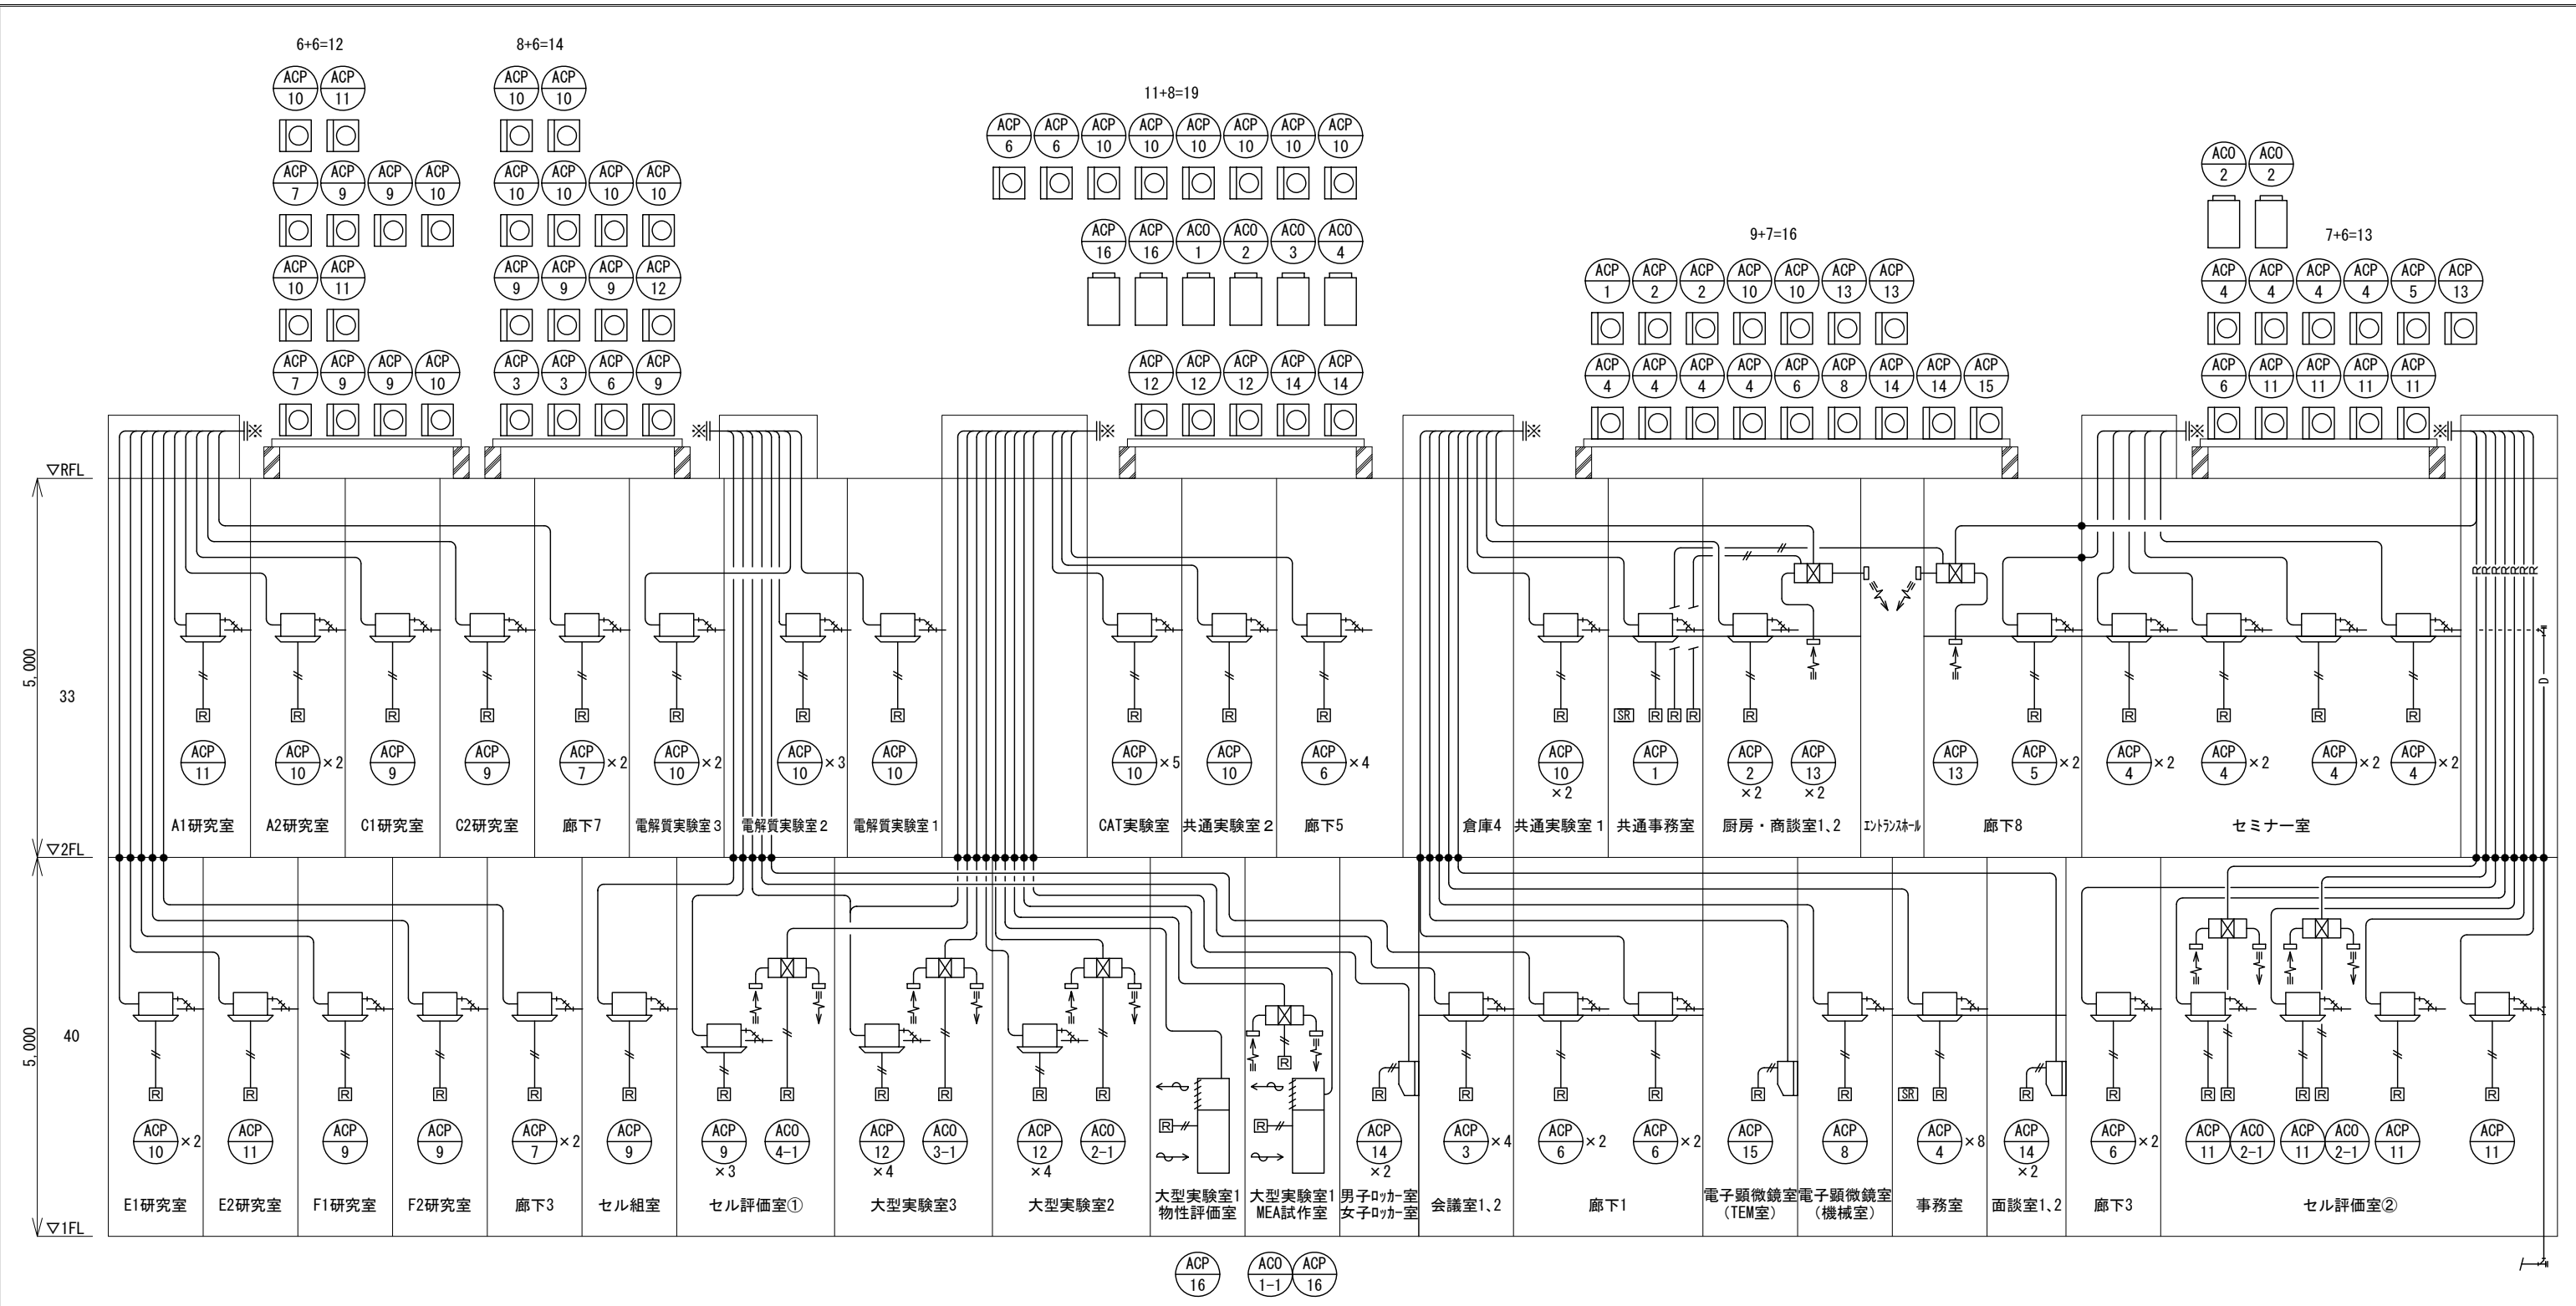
6+6=12
ACP 10 ACP 11
ACP 7 ACP 9 ACP 9 ACP 10
ACP 10 ACP 11
ACP 7 ACP 9 ACP 9 ACP 10

8+6=14
ACP 10 ACP 10
ACP 10 ACP 10 ACP 10 ACP 10
ACP 9 ACP 9 ACP 9 ACP 12
ACP 3 ACP 3 ACP 6 ACP 9

11+8=19
ACP 6 ACP 6 ACP 10 ACP 10 ACP 10 ACP 10 ACP 10 ACP 10
ACP 16 ACP 16 ACO 1 ACO 2 ACO 3 ACO 4
ACP 12 ACP 12 ACP 12 ACP 14 ACP 14

9+7=16
ACP 1 ACP 2 ACP 2 ACP 10 ACP 10 ACP 13 ACP 13
ACP 4 ACP 4 ACP 4 ACP 4 ACP 6 ACP 8 ACP 14 ACP 14 ACP 15

ACO 2 ACO 2
7+6=13
ACP 4 ACP 4 ACP 4 ACP 4 ACP 5 ACP 13
ACP 6 ACP 11 ACP 11 ACP 11 ACP 11

▽RFL
5,000
33
▽2FL
5,000
40
▽1FL

R R R R R R R R
ACP 11　ACP 10 ×2　ACP 9　ACP 9　ACP 7 ×2　ACP 10 ×2　ACP 10 ×3　ACP 10
A1研究室　A2研究室　C1研究室　C2研究室　廊下7　電解質実験室３　電解質実験室２　電解質実験室１

R R R
ACP 10 ×5　ACP 10　ACP 6 ×4
CAT実験室　共通実験室２　廊下5

R SR R R R R R R R R R
ACP 10 ×2　ACP 1　ACP 2 ×2　ACP 13 ×2　ACP 13　ACP 5 ×2　ACP 4 ×2　ACP 4 ×2　ACP 4 ×2　ACP 4 ×2
倉庫4　共通実験室１　共通事務室　厨房・商談室1、2　ｴﾝﾄﾗﾝｽﾎｰﾙ　廊下8　セミナー室

D

R R R R R R R R R R R R R
ACP 10 ×2　ACP 11　ACP 9　ACP 9　ACP 7 ×2　ACP 9　ACP 9 ×3　ACO 4-1　ACP 12 ×4　ACO 3-1　ACP 12 ×4　ACO 2-1
E1研究室　E2研究室　F1研究室　F2研究室　廊下3　セル組室　セル評価室①　大型実験室3　大型実験室2

R R R
大型実験室1 物性評価室　大型実験室1 MEA試作室
ACP 14 ×2
男子ﾛｯｶｰ室 女子ﾛｯｶｰ室

R R R R R SR R R R R R R R R R
ACP 3 ×4　ACP 6 ×2　ACP 6 ×2　ACP 15　ACP 8　ACP 4 ×8　ACP 14 ×2　ACP 6 ×2　ACP 11　ACO 2-1　ACP 11　ACO 2-1　ACP 11　ACP 11
会議室1、2　廊下1　電子顕微鏡室（TEM室）　電子顕微鏡室（機械室）　事務室　面談室1、2　廊下3　セル評価室②

ACP 16　ACO 1-1　ACP 16